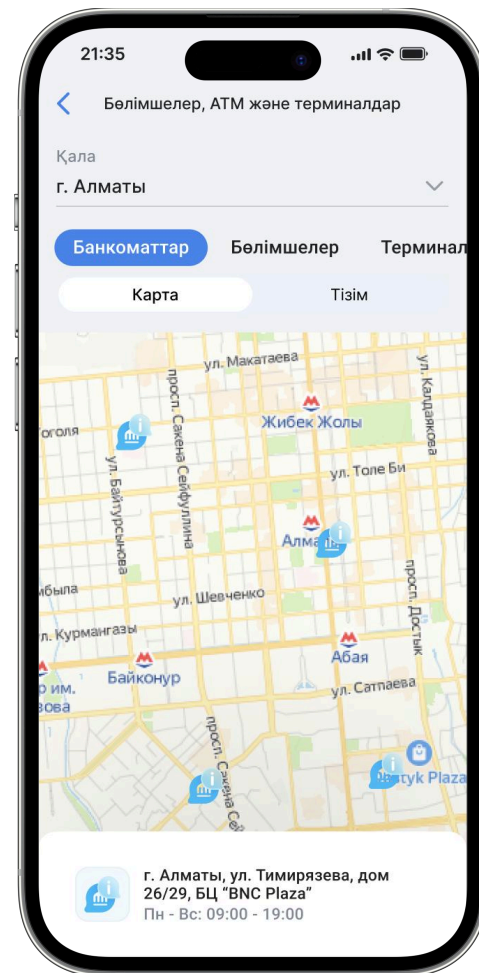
21:35

Бөлімшелер, АТМ және терминалдар

Қала
г. Алматы

Банкоматтар Бөлімшелер Терминал

Карта Тізім

ул. Макатаева
Гоголя
просп. Сакена Сейфуллина
Жибек Жолы
ул. Калдаякова
ул. Байтурсынова
ул. Толе Би
Алма
мбыла
ул. Шевченко
просп. Достык
ул. Курмангазы
Абая
Байконур
р им.
зова
ул. Сатпаева
просп. Сакена
styk Plaza

г. Алматы, ул. Тимирязева, дом 26/29, БЦ "BNC Plaza"
Пн - Вс: 09:00 - 19:00